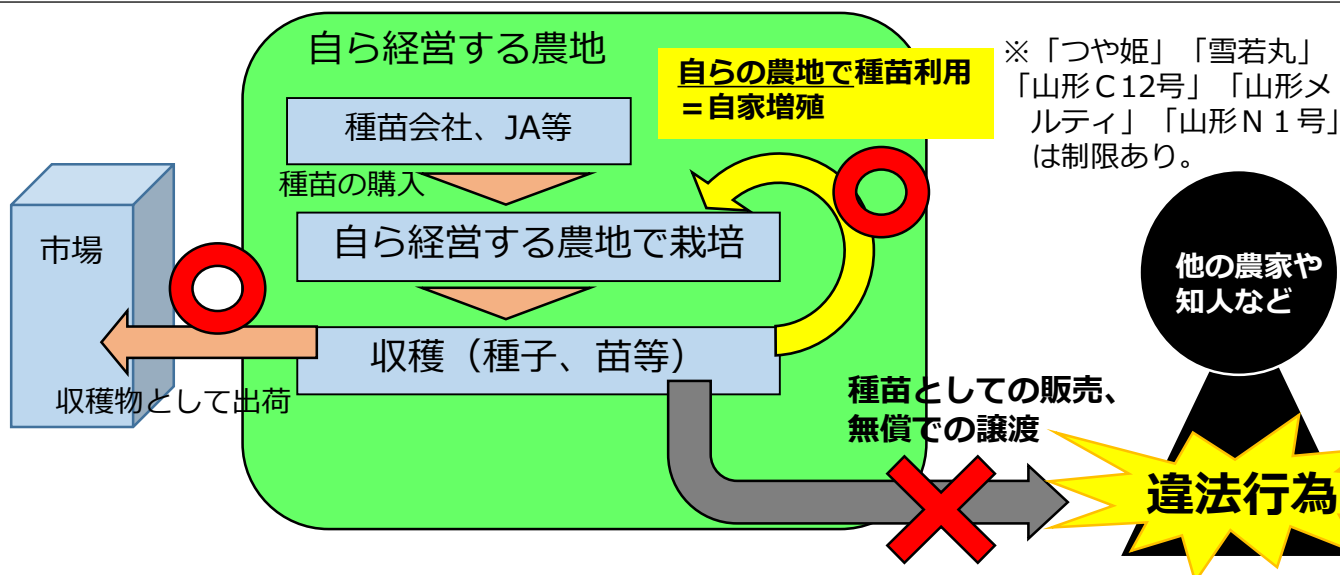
自ら経営する農地

自らの農地で種苗利用
＝自家増殖

※「つや姫」「雪若丸」「山形Ｃ12号」「山形メルティ」「山形Ｎ１号」は制限あり。

種苗会社、JA等

種苗の購入

自ら経営する農地で栽培

市場

収穫（種子、苗等）

収穫物として出荷

他の農家や知人など

種苗としての販売、無償での譲渡

違法行為